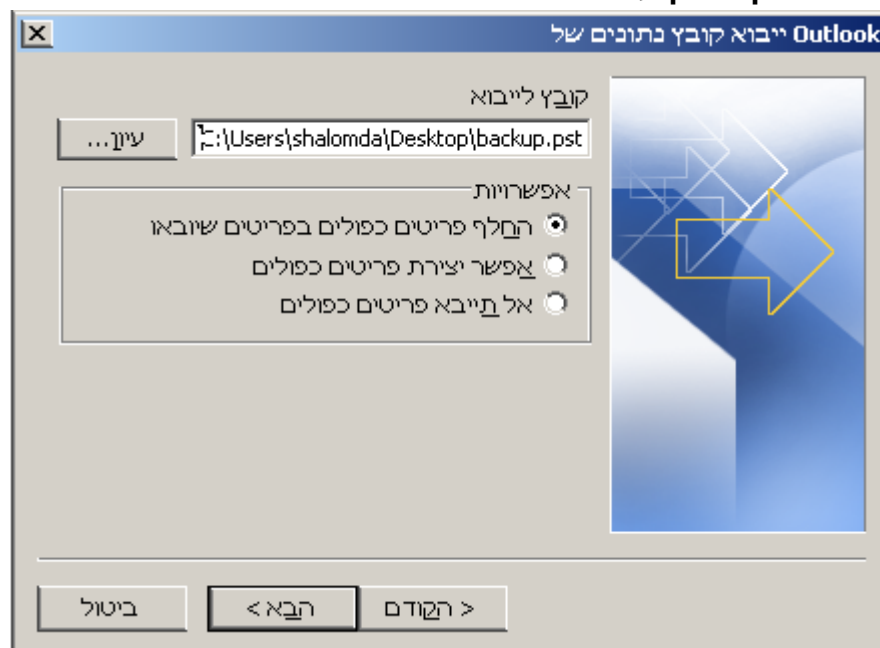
ייבוא קובץ נתונים של Outlook

קובץ לייבוא

C:\Users\shalomda\Desktop\backup.pst

עיון...

אפשרויות

החלף פריטים כפולים בפריטים שיובאו

אפשר יצירת פריטים כפולים

אל תייבא פריטים כפולים

< הקודם

הבא >

ביטול